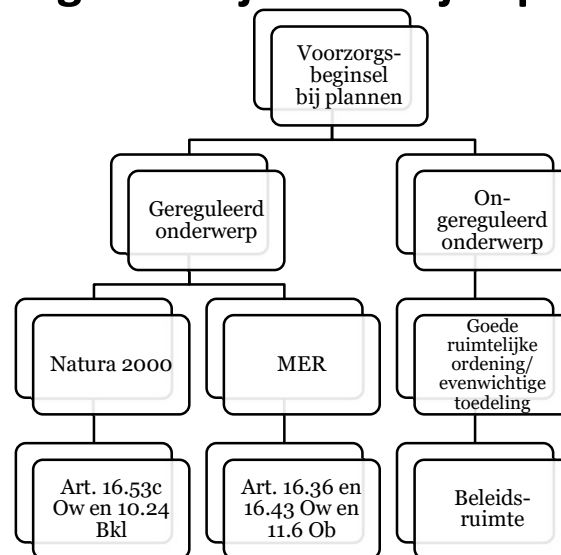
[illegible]

Voorzorgsbeginsel bij plannen

Gereguleerd onderwerp

Ongereguleerd onderwerp

Natura 2000

MER

Goede ruimtelijke ordening/ evenwichtige toedeling

Art. 16.53c Ow en 10.24 Bkl

Art. 16.36 en 16.43 Ow en 11.6 Ob

Beleidsruimte